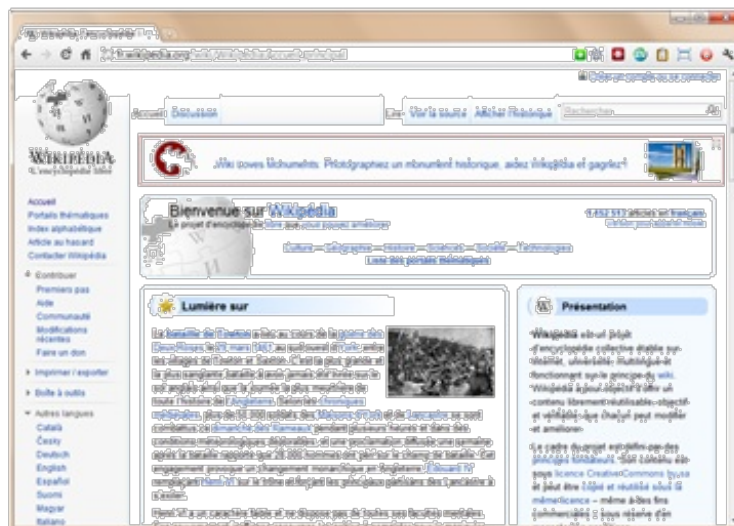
Wikipédia, l'encyclopédie libre

fr.wikipedia.org

Créer un compte ou se connecter

Accueil Discussion Lire Voir la source Afficher l'historique Rechercher

WIKIPÉDIA
L'encyclopédie libre

Wiki Loves Monuments : Photographiez un monument historique, aidez Wikipédia et gagnez !

Accueil
Portails thématiques
Index alphabétique
Article au hasard
Contacter Wikipédia

Contribuer
Premiers pas
Aide
Communauté
Modifications récentes
Faire un don

Imprimer / exporter

Boîte à outils

Autres langues
Català
Česky
Deutsch
English
Español
Suomi
Magyar
Italiano

Bienvenue sur Wikipédia
Le projet d'encyclopédie libre que vous pouvez améliorer

1 152 512 articles en français
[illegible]

Culture — Géographie — Histoire — Sciences — Société — Technologies
Liste des portails thématiques

Lumière sur

La bataille de Towton a lieu au cours de la guerre des Deux-Roses le 29 mars 1461 au sud-ouest d'York, entre les villages de Towton et Saxton. C'est la plus grande et la plus sanglante bataille à avoir jamais été livrée sur le sol anglais, ainsi que la journée la plus meurtrière de toute l'histoire de l'Angleterre. Selon les chroniques médiévales, plus de 50 000 soldats des Maisons d'York et de Lancastre se sont combattus, le dimanche des Rameaux, pendant plusieurs heures et dans des conditions météorologiques déplorables, et une proclamation diffusée une semaine après la bataille rapporte que 28 000 hommes ont péri sur le champ de bataille. L'affrontement provoque un changement monarchique en Angleterre : Édouard IV remplace Henri VI sur le trône et oblige les principaux partisans des Lancastre à s'exiler.

Henri VI a un caractère faible et ne dispose pas de toutes ses facultés mentales. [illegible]

Présentation

Wikipédia est un projet d'encyclopédie collective établie sur Internet, universelle, multilingue et fonctionnant sur le principe du wiki. Wikipédia a pour objectif d'offrir un contenu librement réutilisable, objectif et vérifiable, que chacun peut modifier et améliorer.

Le cadre du projet est défini par des principes fondateurs. Son contenu est sous licence Creative Commons by-sa. Il peut être copié et réutilisé sous la même licence — même à des fins commerciales — sous réserve d'en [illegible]